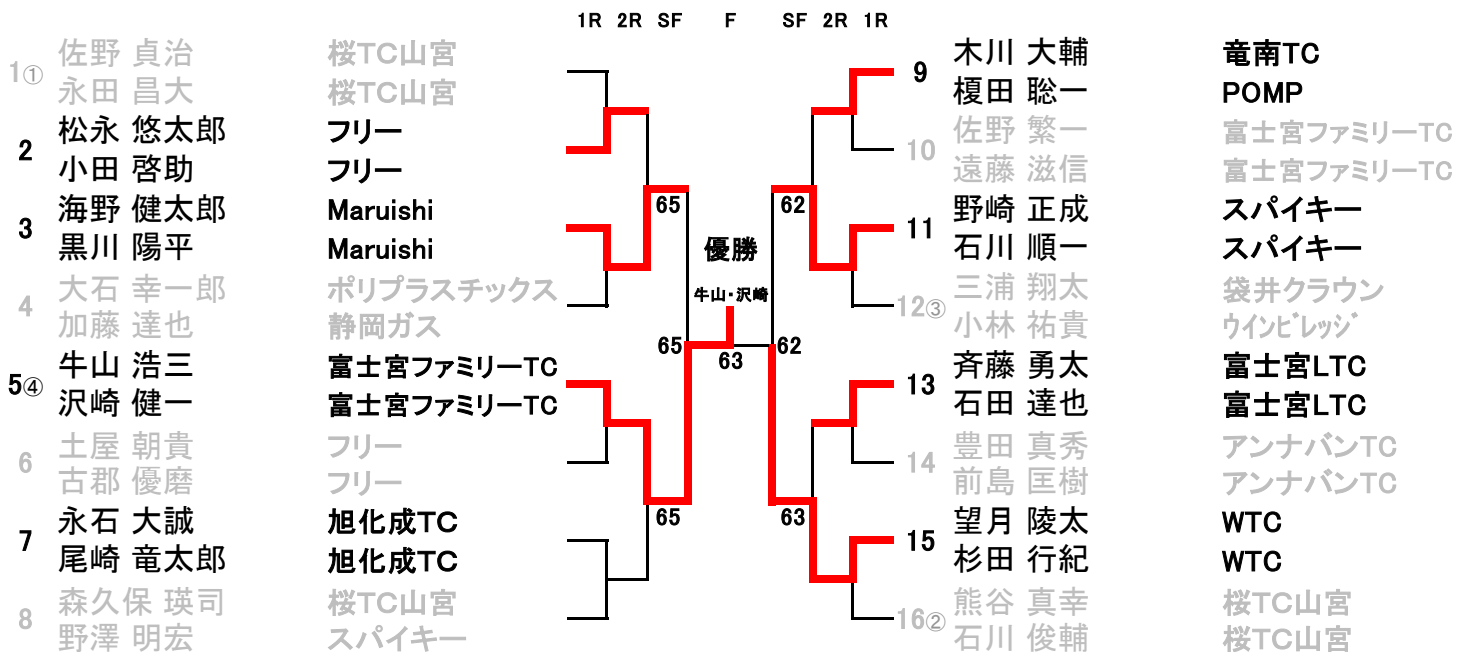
1R 2R SF F SF 2R 1R

1① 佐野 貞治 桜TC山宮
永田 昌大 桜TC山宮
2 松永 悠太郎 フリー
小田 啓助 フリー
3 海野 健太郎 Maruishi
黒川 陽平 Maruishi
4 大石 幸一郎 ポリプラスチックス
加藤 達也 静岡ガス
5④ 牛山 浩三 富士宮ファミリーTC
沢崎 健一 富士宮ファミリーTC
6 土屋 朝貴 フリー
古郡 優磨 フリー
7 永石 大誠 旭化成TC
尾崎 竜太郎 旭化成TC
8 森久保 瑛司 桜TC山宮
野澤 明宏 スパイキー

65
65
65

優勝
牛山・沢崎
63

62
62
63

9 木川 大輔 竜南TC
榎田 聡一 POMP
10 佐野 繁一 富士宮ファミリーTC
遠藤 滋信 富士宮ファミリーTC
11 野崎 正成 スパイキー
石川 順一 スパイキー
12③ 三浦 翔太 袋井クラウン
小林 祐貴 ウインビレッジ
13 斉藤 勇太 富士宮LTC
石田 達也 富士宮LTC
14 豊田 真秀 アンナバンTC
前島 匡樹 アンナバンTC
15 望月 陵太 WTC
杉田 行紀 WTC
16② 熊谷 真幸 桜TC山宮
石川 俊輔 桜TC山宮